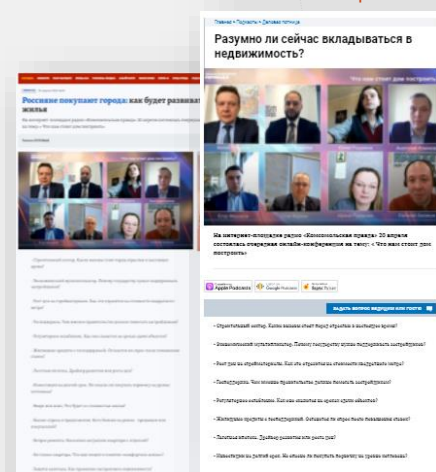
Главная > Новости > Деловая площадка

Разумно ли сейчас вкладываться в недвижимость?

На интернет-площадке радио «Комсомольская правда» 20 апреля состоялась очередная онлайн-конференция на тему: « Что нам стоит дом построить»

Apple Podcasts
Google Podcasts
Яндекс Музыка

ЗАДАТЬ ВОПРОС ВЕДУЩИМ ИЛИ ГОСТЮ

Россияне покупают города: как будет развиваться жилья

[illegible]